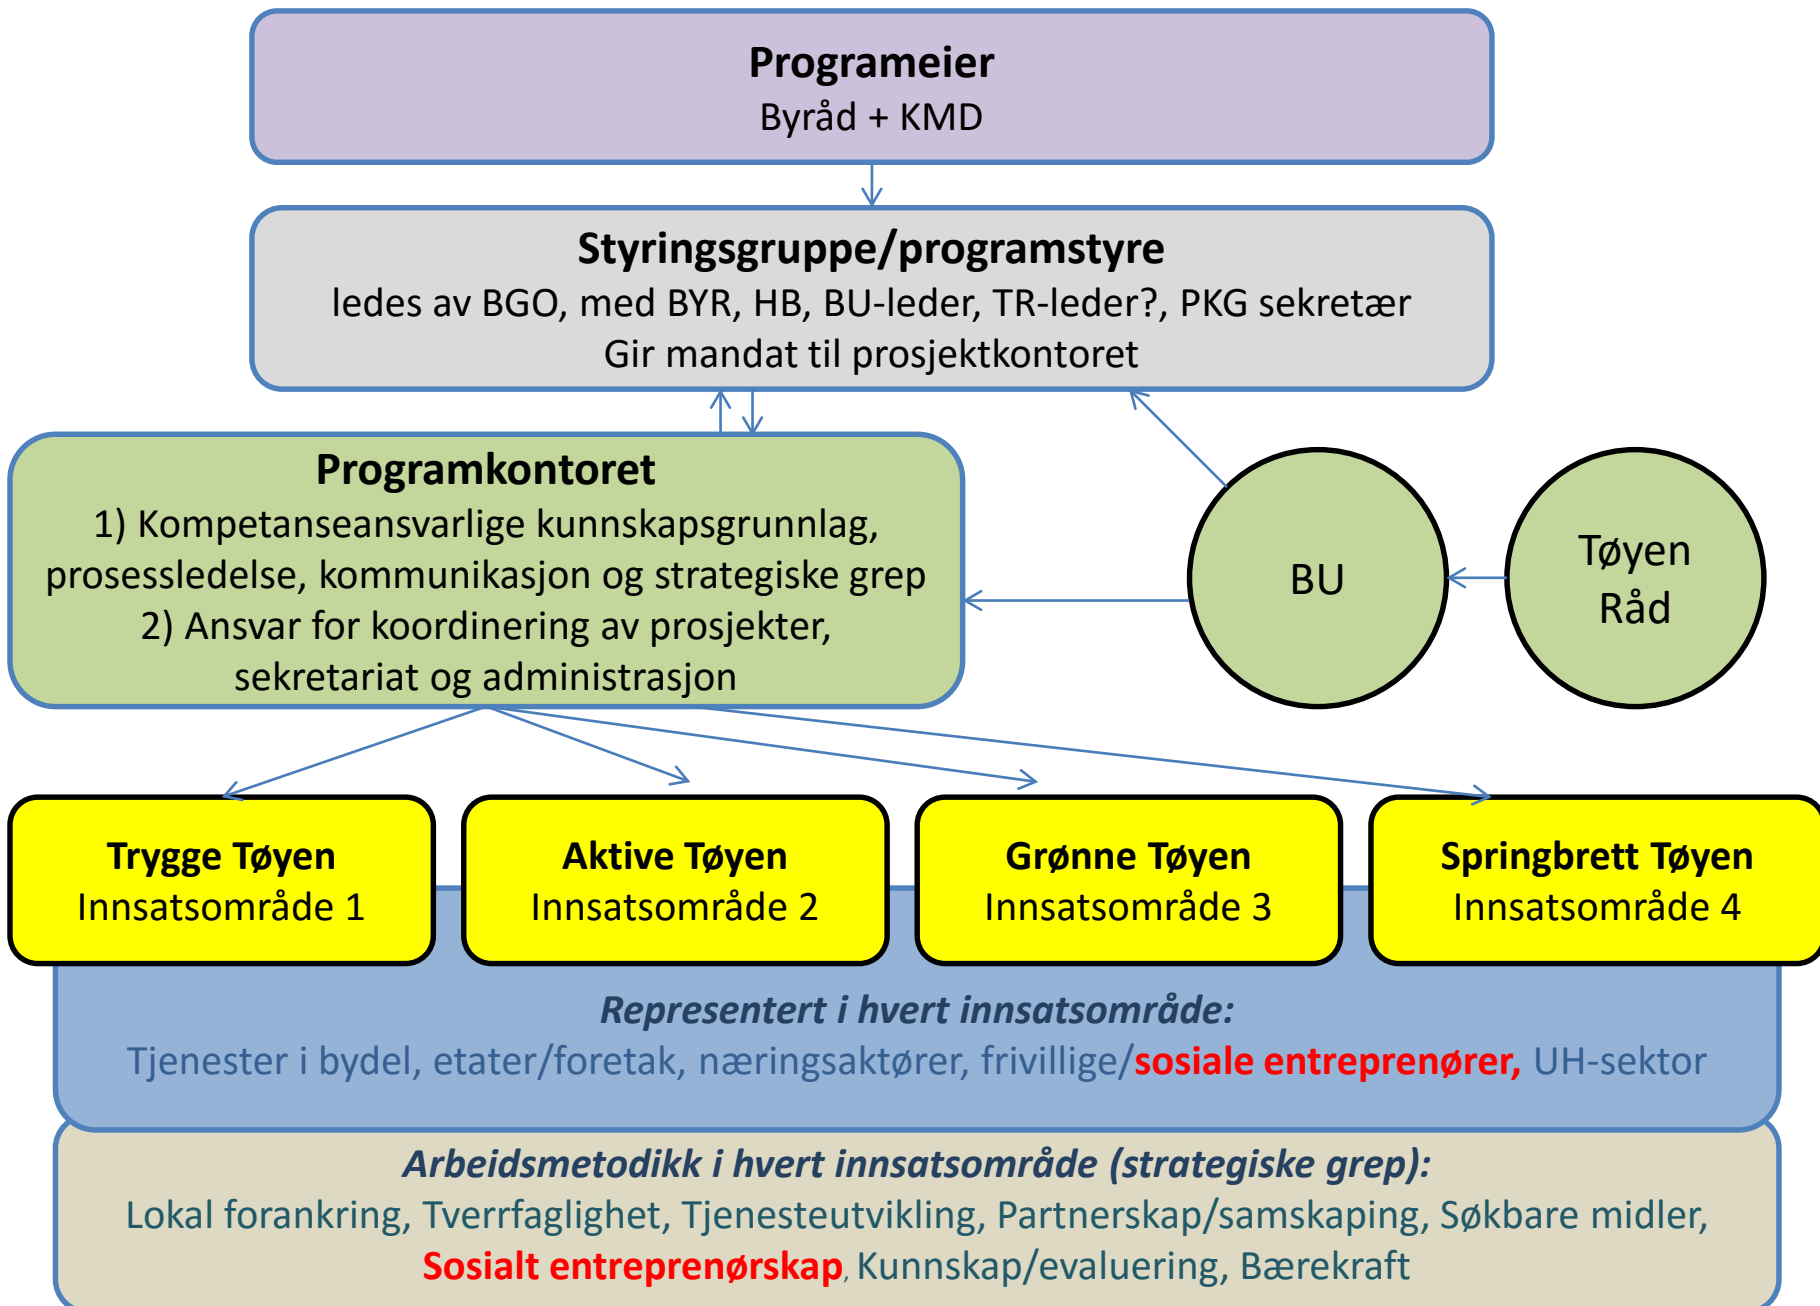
Programeier
Byråd + KMD

Styringsgruppe/programstyre
ledes av BGO, med BYR, HB, BU-leder, TR-leder?, PKG sekretær
Gir mandat til prosjektkontoret

Programkontoret
1) Kompetanseansvarlige kunnskapsgrunnlag, prosessledelse, kommunikasjon og strategiske grep
2) Ansvar for koordinering av prosjekter, sekretariat og administrasjon

BU

Tøyen Råd

Trygge Tøyen
Innsatsområde 1

Aktive Tøyen
Innsatsområde 2

Grønne Tøyen
Innsatsområde 3

Springbrett Tøyen
Innsatsområde 4

Representert i hvert innsatsområde:
Tjenester i bydel, etater/foretak, næringsaktører, frivillige/sosiale entreprenører, UH-sektor

Arbeidsmetodikk i hvert innsatsområde (strategiske grep):
Lokal forankring, Tverrfaglighet, Tjenesteutvikling, Partnerskap/samskaping, Søkbare midler, Sosialt entreprenørskap, Kunnskap/evaluering, Bærekraft